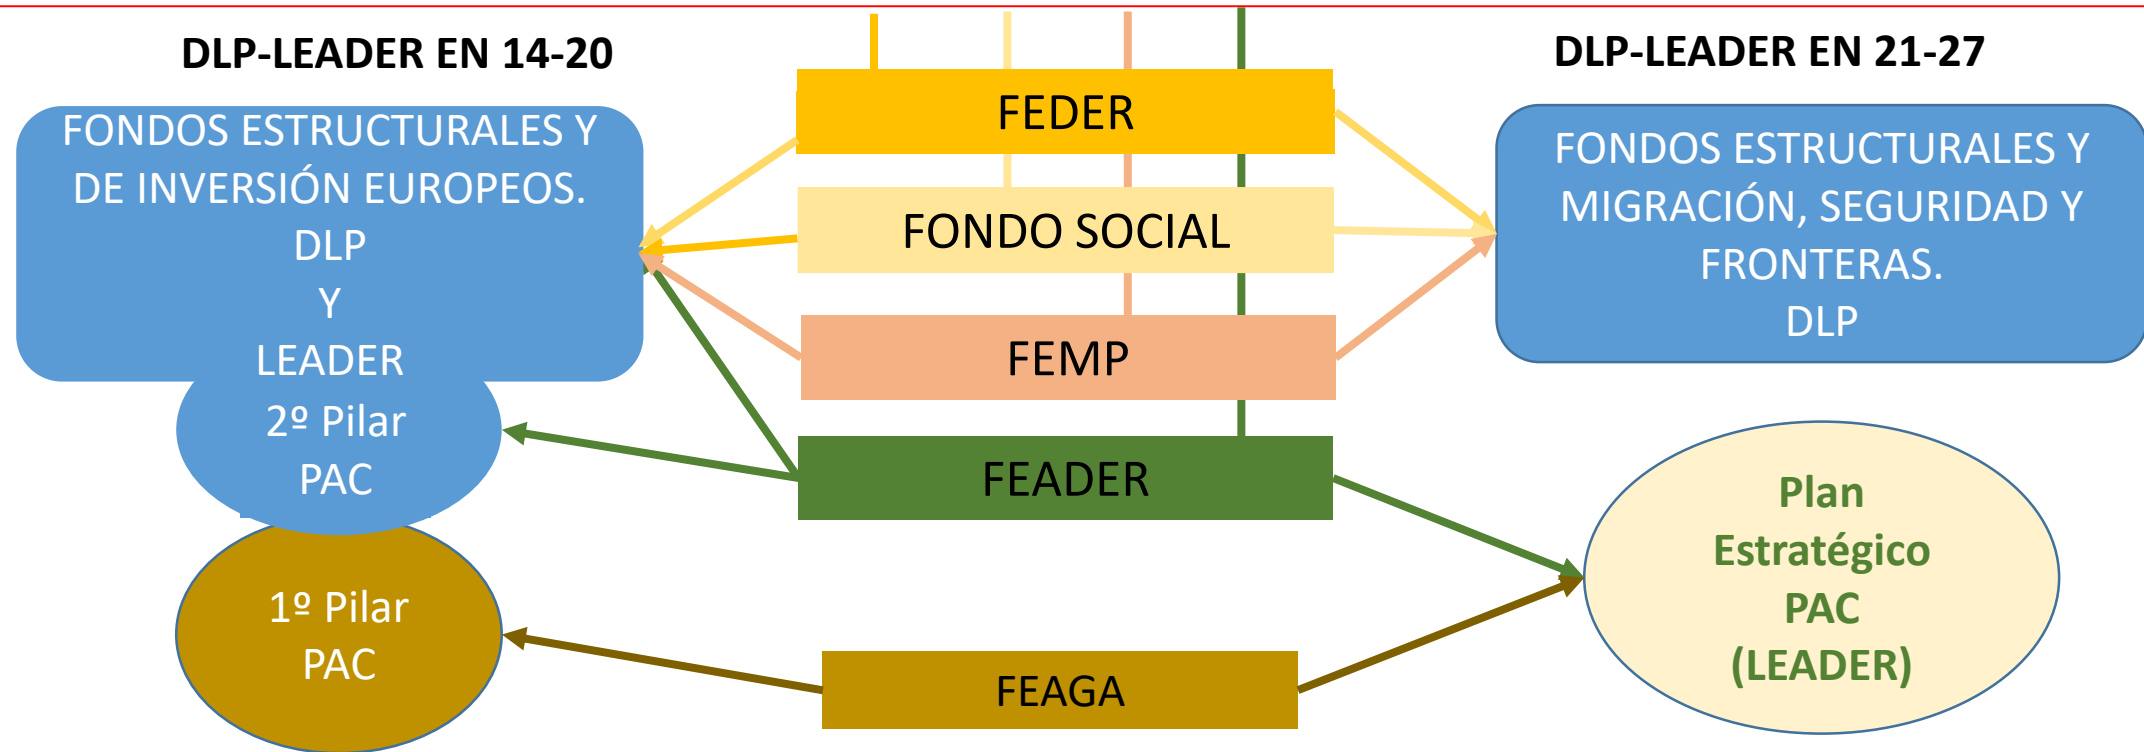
DLP-LEADER EN 14-20

DLP-LEADER EN 21-27

FONDOS ESTRUCTURALES Y DE INVERSIÓN EUROPEOS. DLP Y LEADER

2º Pilar PAC

1º Pilar PAC

FEDER

FONDO SOCIAL

FEMP

FEADER

FEAGA

FONDOS ESTRUCTURALES Y MIGRACIÓN, SEGURIDAD Y FRONTERAS. DLP

Plan Estratégico PAC (LEADER)